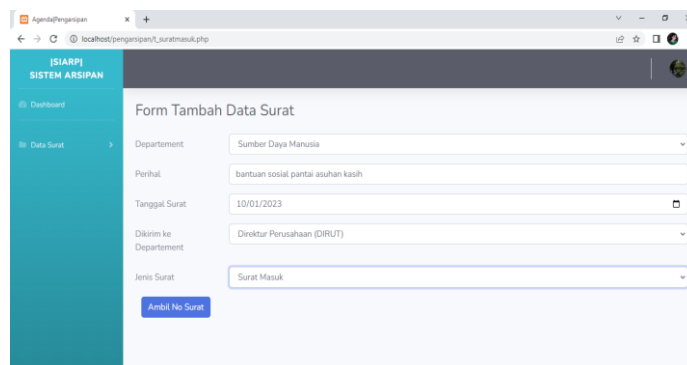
Agenda|Pengarsipan × +

localhost/pengarsipan/t_suratmasuk.php

|SIARP|
SISTEM ARSIPAN

Dashboard

Data Surat

Form Tambah Data Surat

Departement Sumber Daya Manusia

Perihal bantuan sosial pantai asuhan kasih

Tanggal Surat 10/01/2023

Dikirim ke Departement Direktur Perusahaan (DIRUT)

Jenis Surat Surat Masuk

Ambil No Surat